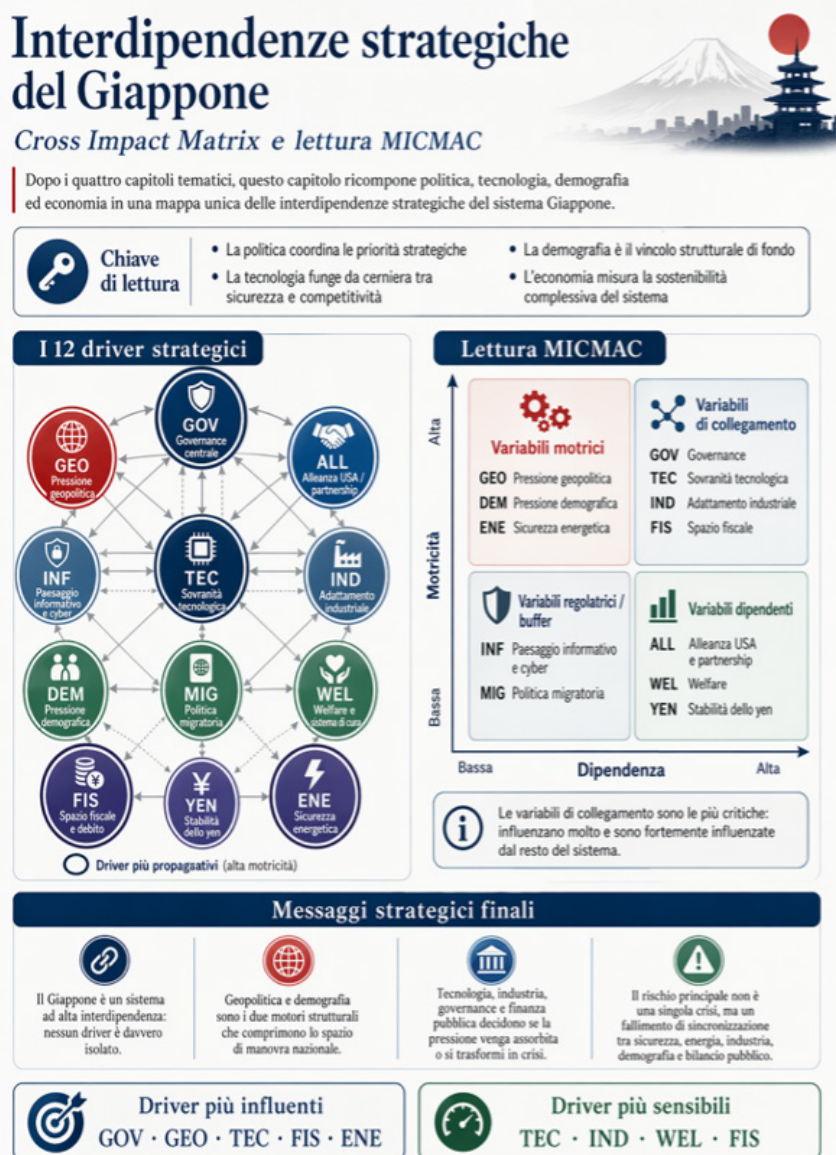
Interdipendenze strategiche del Giappone

Cross Impact Matrix e lettura MICMAC

Dopo i quattro capitoli tematici, questo capitolo ricompone politica, tecnologia, demografia ed economia in una mappa unica delle interdipendenze strategiche del sistema Giappone.

Chiave di lettura

• La politica coordina le priorità strategiche
• La tecnologia funge da cerniera tra sicurezza e competitività
• La demografia è il vincolo strutturale di fondo
• L'economia misura la sostenibilità complessiva del sistema

I 12 driver strategici

GOV Governance centrale
GEO Pressione geopolitica
ALL Alleanza USA / partnership
INF Paesaggio informativo e cyber
TEC Sovranità tecnologica
IND Adattamento industriale
DEM Pressione demografica
MIG Politica migratoria
WEL Welfare e sistema di cura
FIS Spazio fiscale e debito
YEN Stabilità dello yen
ENE Sicurezza energetica

Driver più propagativi (alta motricità)

Lettura MICMAC

Alta
Motricità
Bassa

Variabili motrici
GEO Pressione geopolitica
DEM Pressione demografica
ENE Sicurezza energetica

Variabili di collegamento
GOV Governance
TEC Sovranità tecnologica
IND Adattamento industriale
FIS Spazio fiscale

Variabili regolatrici / buffer
INF Paesaggio informativo e cyber
MIG Politica migratoria

Variabili dipendenti
ALL Alleanza USA e partnership
WEL Welfare
YEN Stabilità dello yen

Bassa
Dipendenza
Alta

Le variabili di collegamento sono le più critiche: influenzano molto e sono fortemente influenzate dal resto del sistema.

Messaggi strategici finali

Il Giappone è un sistema ad alta interdipendenza: nessun driver è davvero isolato.

Geopolitica e demografia sono i due motori strutturali che comprimono lo spazio di manovra nazionale.

Tecnologia, industria, governance e finanza pubblica decidono se la pressione venga assorbita o si trasformi in crisi.

Il rischio principale non è una singola crisi, ma un fallimento di sincronizzazione tra sicurezza, energia, industria, demografia e bilancio pubblico.

Driver più influenti
GOV · GEO · TEC · FIS · ENE

Driver più sensibili
TEC · IND · WEL · FIS